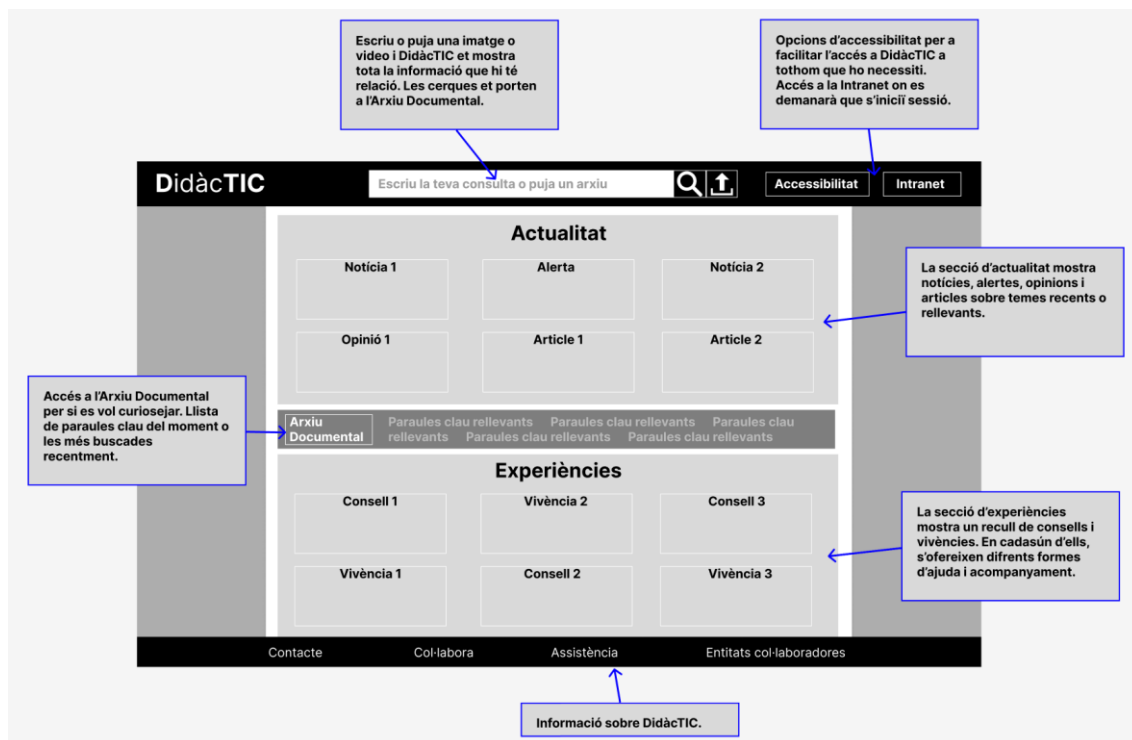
Escriu o puja una imatge o video i DidàcTIC et mostra tota la informació que hi té relació. Les cerques et porten a l'Arxiu Documental.

Opcions d'accessibilitat per a facilitar l'accés a DidàcTIC a tothom que ho necessiti. Accés a la Intranet on es demanarà que s'iniciï sessió.

DidàcTIC

Escriu la teva consulta o puja un arxiu

Accessibilitat

Intranet

Actualitat

| Notícia 1 | Alerta | Notícia 2 |
|---|---|---|
| Opinió 1 | Article 1 | Article 2 |

La secció d'actualitat mostra notícies, alertes, opinions i articles sobre temes recents o rellevants.

Accés a l'Arxiu Documental per si es vol curiosejar. Llista de paraules clau del moment o les més buscades recentment.

Arxiu Documental

Paraules clau rellevants Paraules clau rellevants Paraules clau rellevants Paraules clau rellevants Paraules clau rellevants

Experiències

| Consell 1 | Vivència 2 | Consell 3 |
|---|---|---|
| Vivència 1 | Consell 2 | Vivència 3 |

La secció d'experiències mostra un recull de consells i vivències. En cadasún d'ells, s'ofereixen difrents formes d'ajuda i acompanyament.

Contacte

Col·labora

Assistència

Entitats col·laboradores

Informació sobre DidàcTIC.